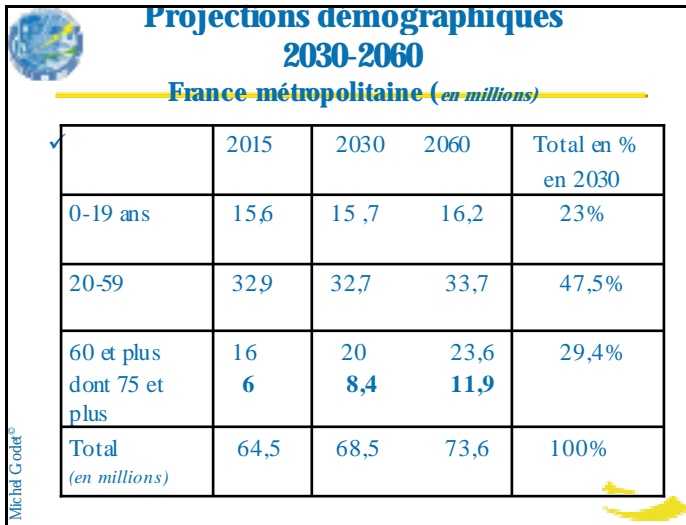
Projections démographiques 2030-2060

France métropolitaine (en millions)

✓

|  | 2015 | 2030 2060 | Total en % en 2030 |
|---|---|---|---|
| 0-19 ans | 15,6 | 15 ,7 16,2 | 23% |
| 20-59 | 32,9 | 32,7 33,7 | 47,5% |
| 60 et plus dont 75 et plus | 16 **6** | 20 23,6 **8,4** **11,9** | 29,4% |
| Total (en millions) | 64,5 | 68,5 73,6 | 100% |

Michel Godet©